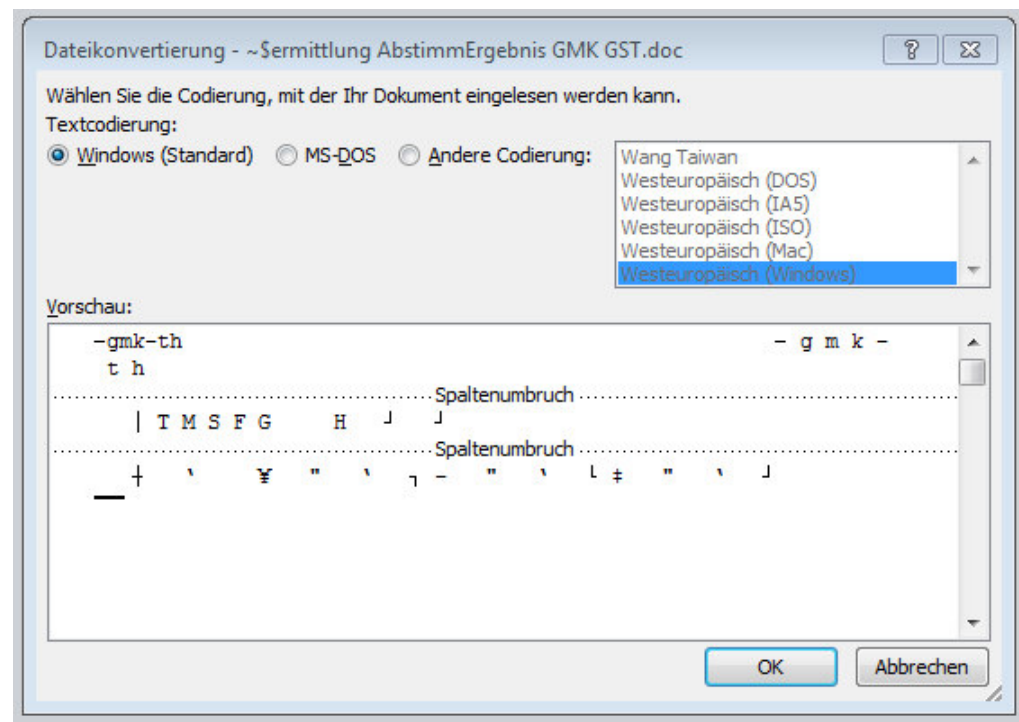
Dateikonvertierung - ~$ermittlung AbstimmErgebnis GMK GST.doc

?

Wählen Sie die Codierung, mit der Ihr Dokument eingelesen werden kann.
Textcodierung:

Windows (Standard)   MS-DOS   Andere Codierung:

Wang Taiwan
Westeuropäisch (DOS)
Westeuropäisch (IA5)
Westeuropäisch (ISO)
Westeuropäisch (Mac)
Westeuropäisch (Windows)

Vorschau:

-gmk-th   - g m k -
t h

Spaltenumbruch

| T M S F G   H ┘ ┘

Spaltenumbruch

┼ ` ¥ " ` ┐ - " ` └ ‡ " ` ┘

OK   Abbrechen